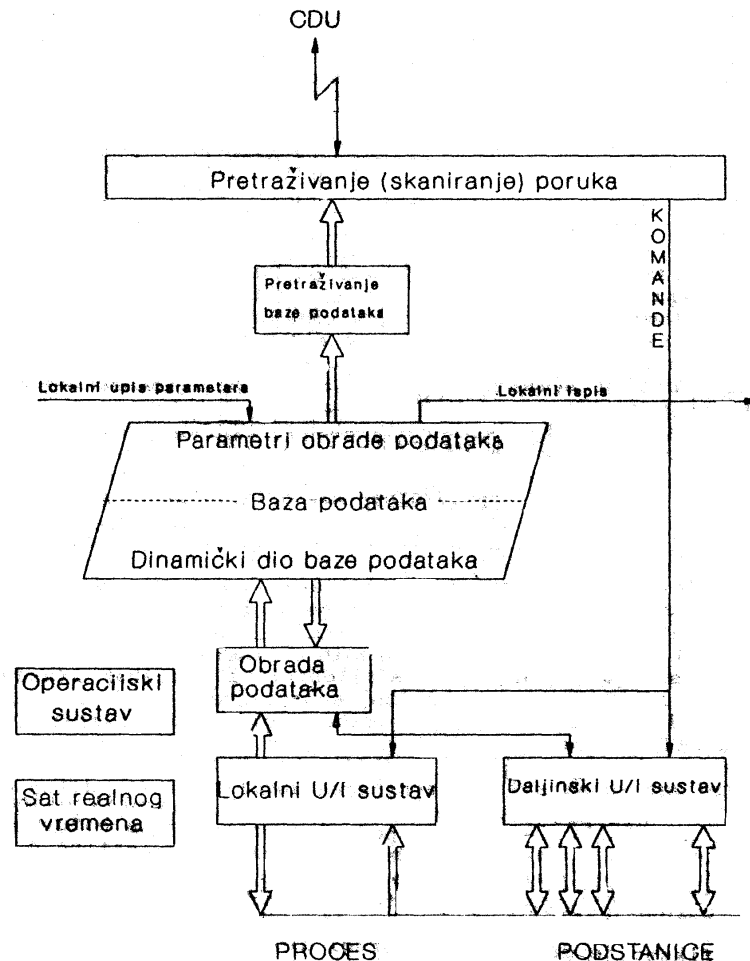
CDU

Pretraživanje (skaniranje) poruka

KOMANDE

Pretraživanje baze podataka

Lokalni upis parametara

Lokalni ispis

Parametri obrade podataka

Baza podataka

Dinamički dio baze podataka

Operaciiski sustav

Obrada podataka

Sat realnog vremena

Lokalni U/I sustav

Daljinski U/I sustav

PROCES

PODSTANICE